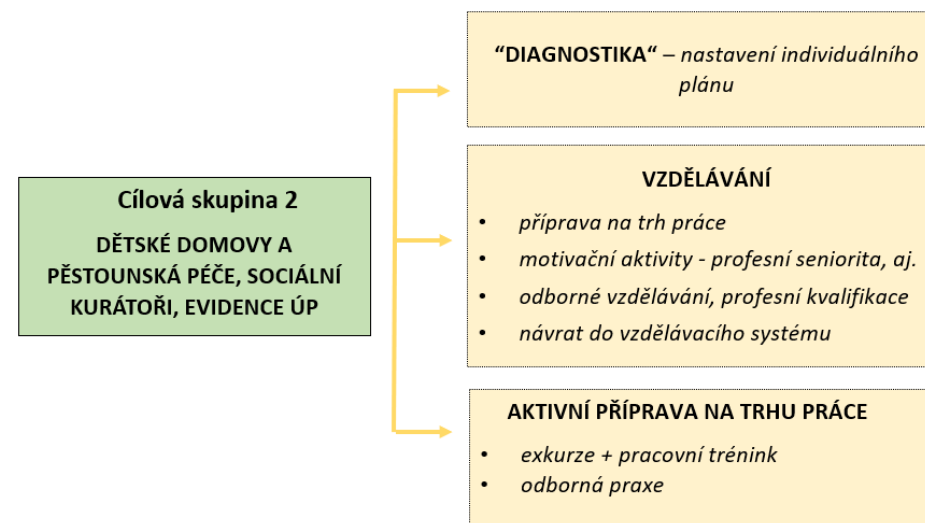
Cílová skupina 2

DĚTSKÉ DOMOVY A PĚSTOUNSKÁ PÉČE, SOCIÁLNÍ KURÁTOŘI, EVIDENCE ÚP

“DIAGNOSTIKA“ – nastavení individuálního plánu

VZDĚLÁVÁNÍ

- příprava na trh práce
- motivační aktivity - profesní seniorita, aj.
- odborné vzdělávání, profesní kvalifikace
- návrat do vzdělávacího systému

AKTIVNÍ PŘÍPRAVA NA TRHU PRÁCE

- exkurze + pracovní trénink
- odborná praxe